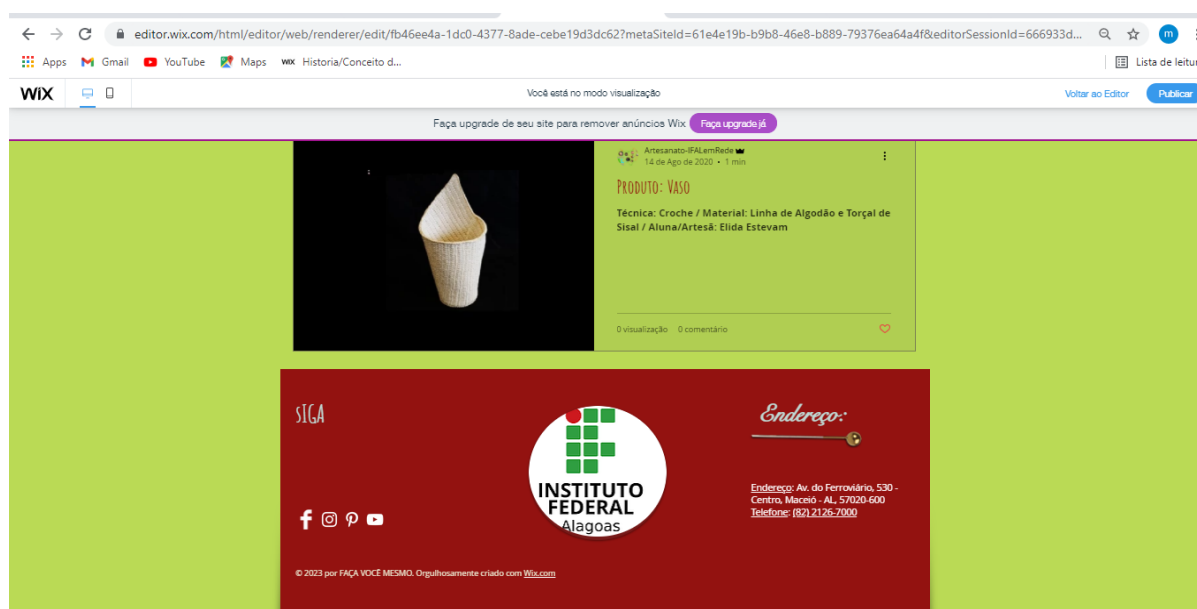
editor.wix.com/html/editor/web/renderer/edit/fb46ee4a-1dc0-4377-8ade-cebe19d3dc62?metaSiteId=61e4e19b-b9b8-46e8-b889-79376ea64a4f&editorSessionId=666933d...

Apps Gmail YouTube Maps Historia/Conceito d... Lista de leitu

WiX Você está no modo visualização Voltar ao Editor Publicar

Faça upgrade de seu site para remover anúncios Wix Faça upgrade já

Artesanato-IFALemRede
14 de Ago de 2020 • 1 min

Produto: Vaso

Técnica: Croche / Material: Linha de Algodão e Torçal de Sisal / Aluna/Artesã: Elida Estevam

0 visualização 0 comentário

SIGA

INSTITUTO FEDERAL Alagoas

Endereço:

Endereço: Av. do Ferroviário, 530 - Centro, Maceió - AL, 57020-600
Telefone: (82) 2126-7000

© 2023 por FAÇA VOCÊ MESMO. Orgulhosamente criado com Wix.com